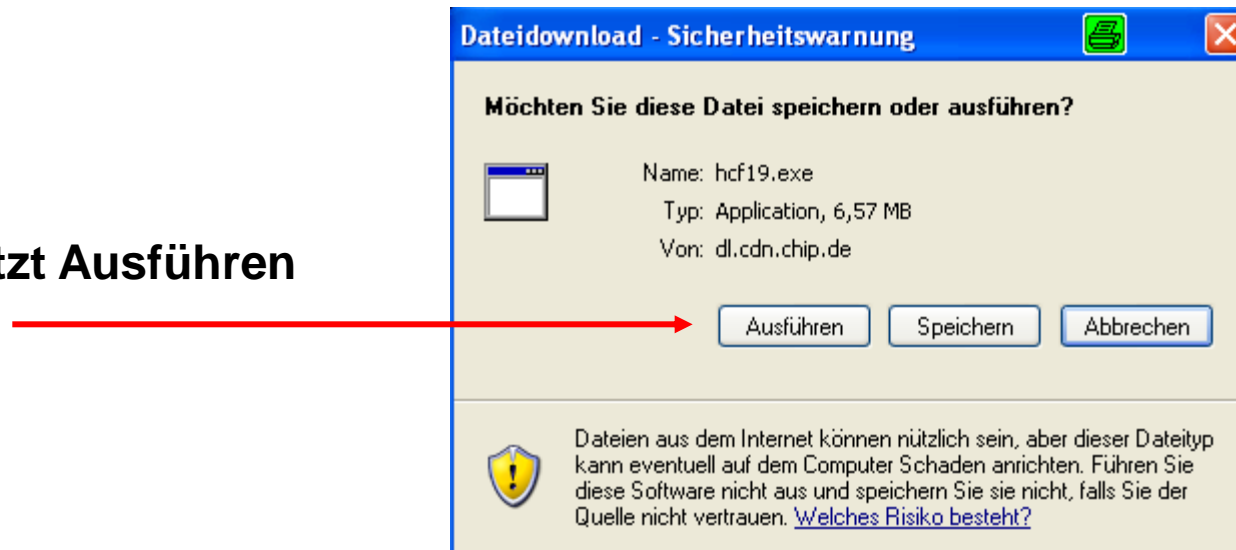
tzt Ausführen

Dateidownload - Sicherheitswarnung

Möchten Sie diese Datei speichern oder ausführen?

Name: hcf19.exe
Typ: Application, 6,57 MB
Von: dl.cdn.chip.de

Ausführen Speichern Abbrechen

Dateien aus dem Internet können nützlich sein, aber dieser Dateityp kann eventuell auf dem Computer Schaden anrichten. Führen Sie diese Software nicht aus und speichern Sie sie nicht, falls Sie der Quelle nicht vertrauen. Welches Risiko besteht?